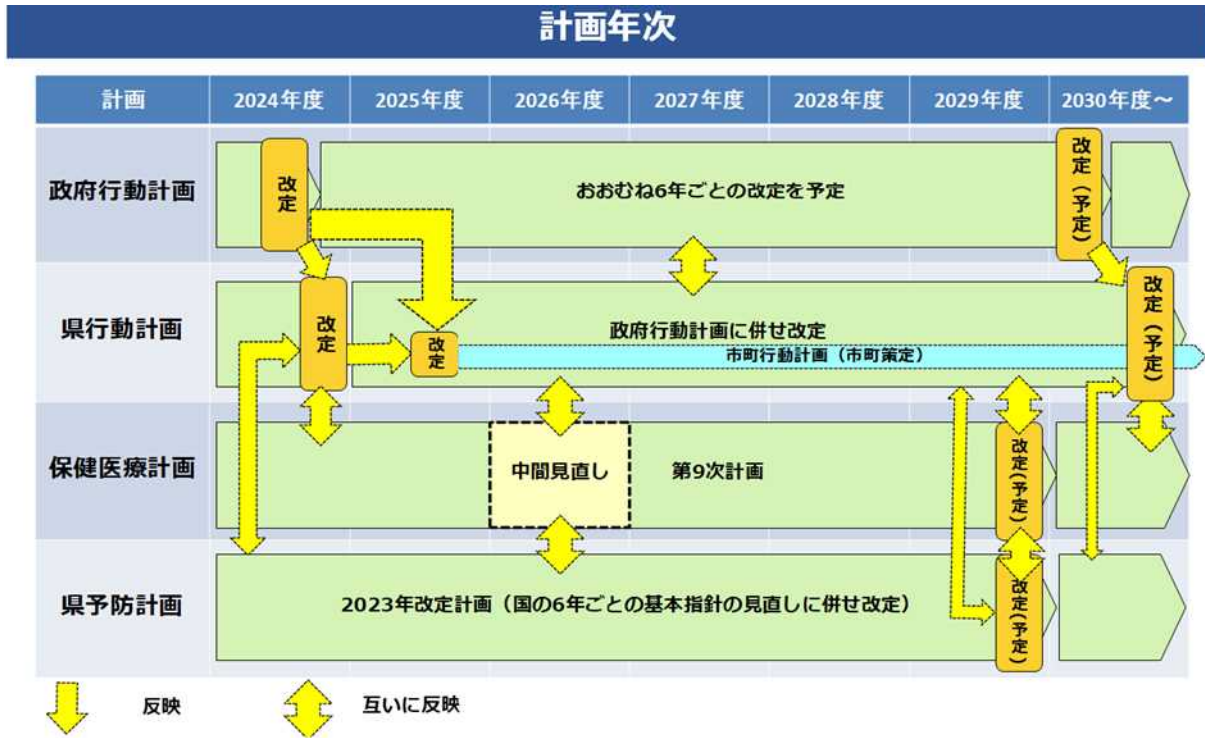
計画年次

| 計画 | 2024年度 | 2025年度 | 2026年度 | 2027年度 | 2028年度 | 2029年度 | 2030年度～ |
|---|---|---|---|---|---|---|---|
| 政府行動計画 | 改定 | おおむね6年ごとの改定を予定 | | | | | 改定（予定） |
| 県行動計画 | 改定 | 改定 政府行動計画に併せ改定 市町行動計画（市町策定） | | | | | 改定（予定） |
| 保健医療計画 | | | 中間見直し | 第9次計画 | | 改定（予定） | |
| 県予防計画 | 2023年改定計画（国の6年ごとの基本指針の見直しに併せ改定） | | | | | 改定（予定） | |

反映　　互いに反映